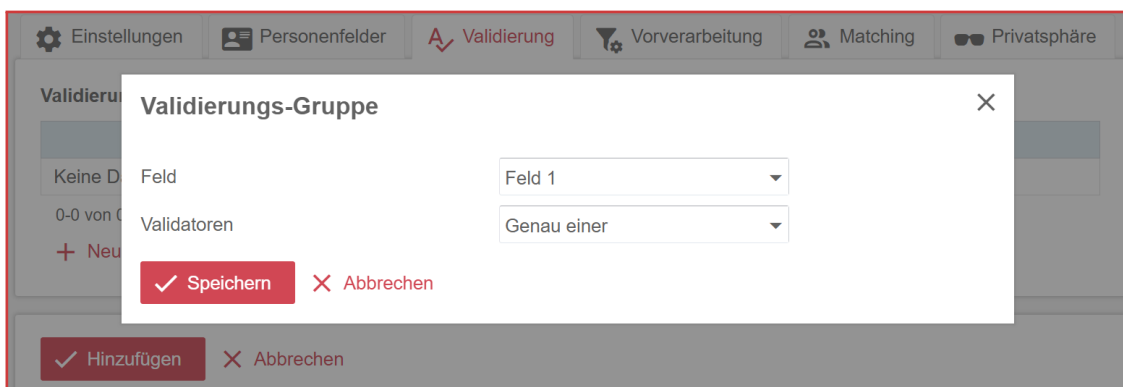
Einstellungen Personenfelder Validierung Vorverarbeitung Matching Privatsphäre

Validierur

Keine D

0-0 von 0

+ Neu

Validierungs-Gruppe

×

Feld
Feld 1

Validatoren
Genau einer

Speichern
× Abbrechen

Hinzufügen
× Abbrechen